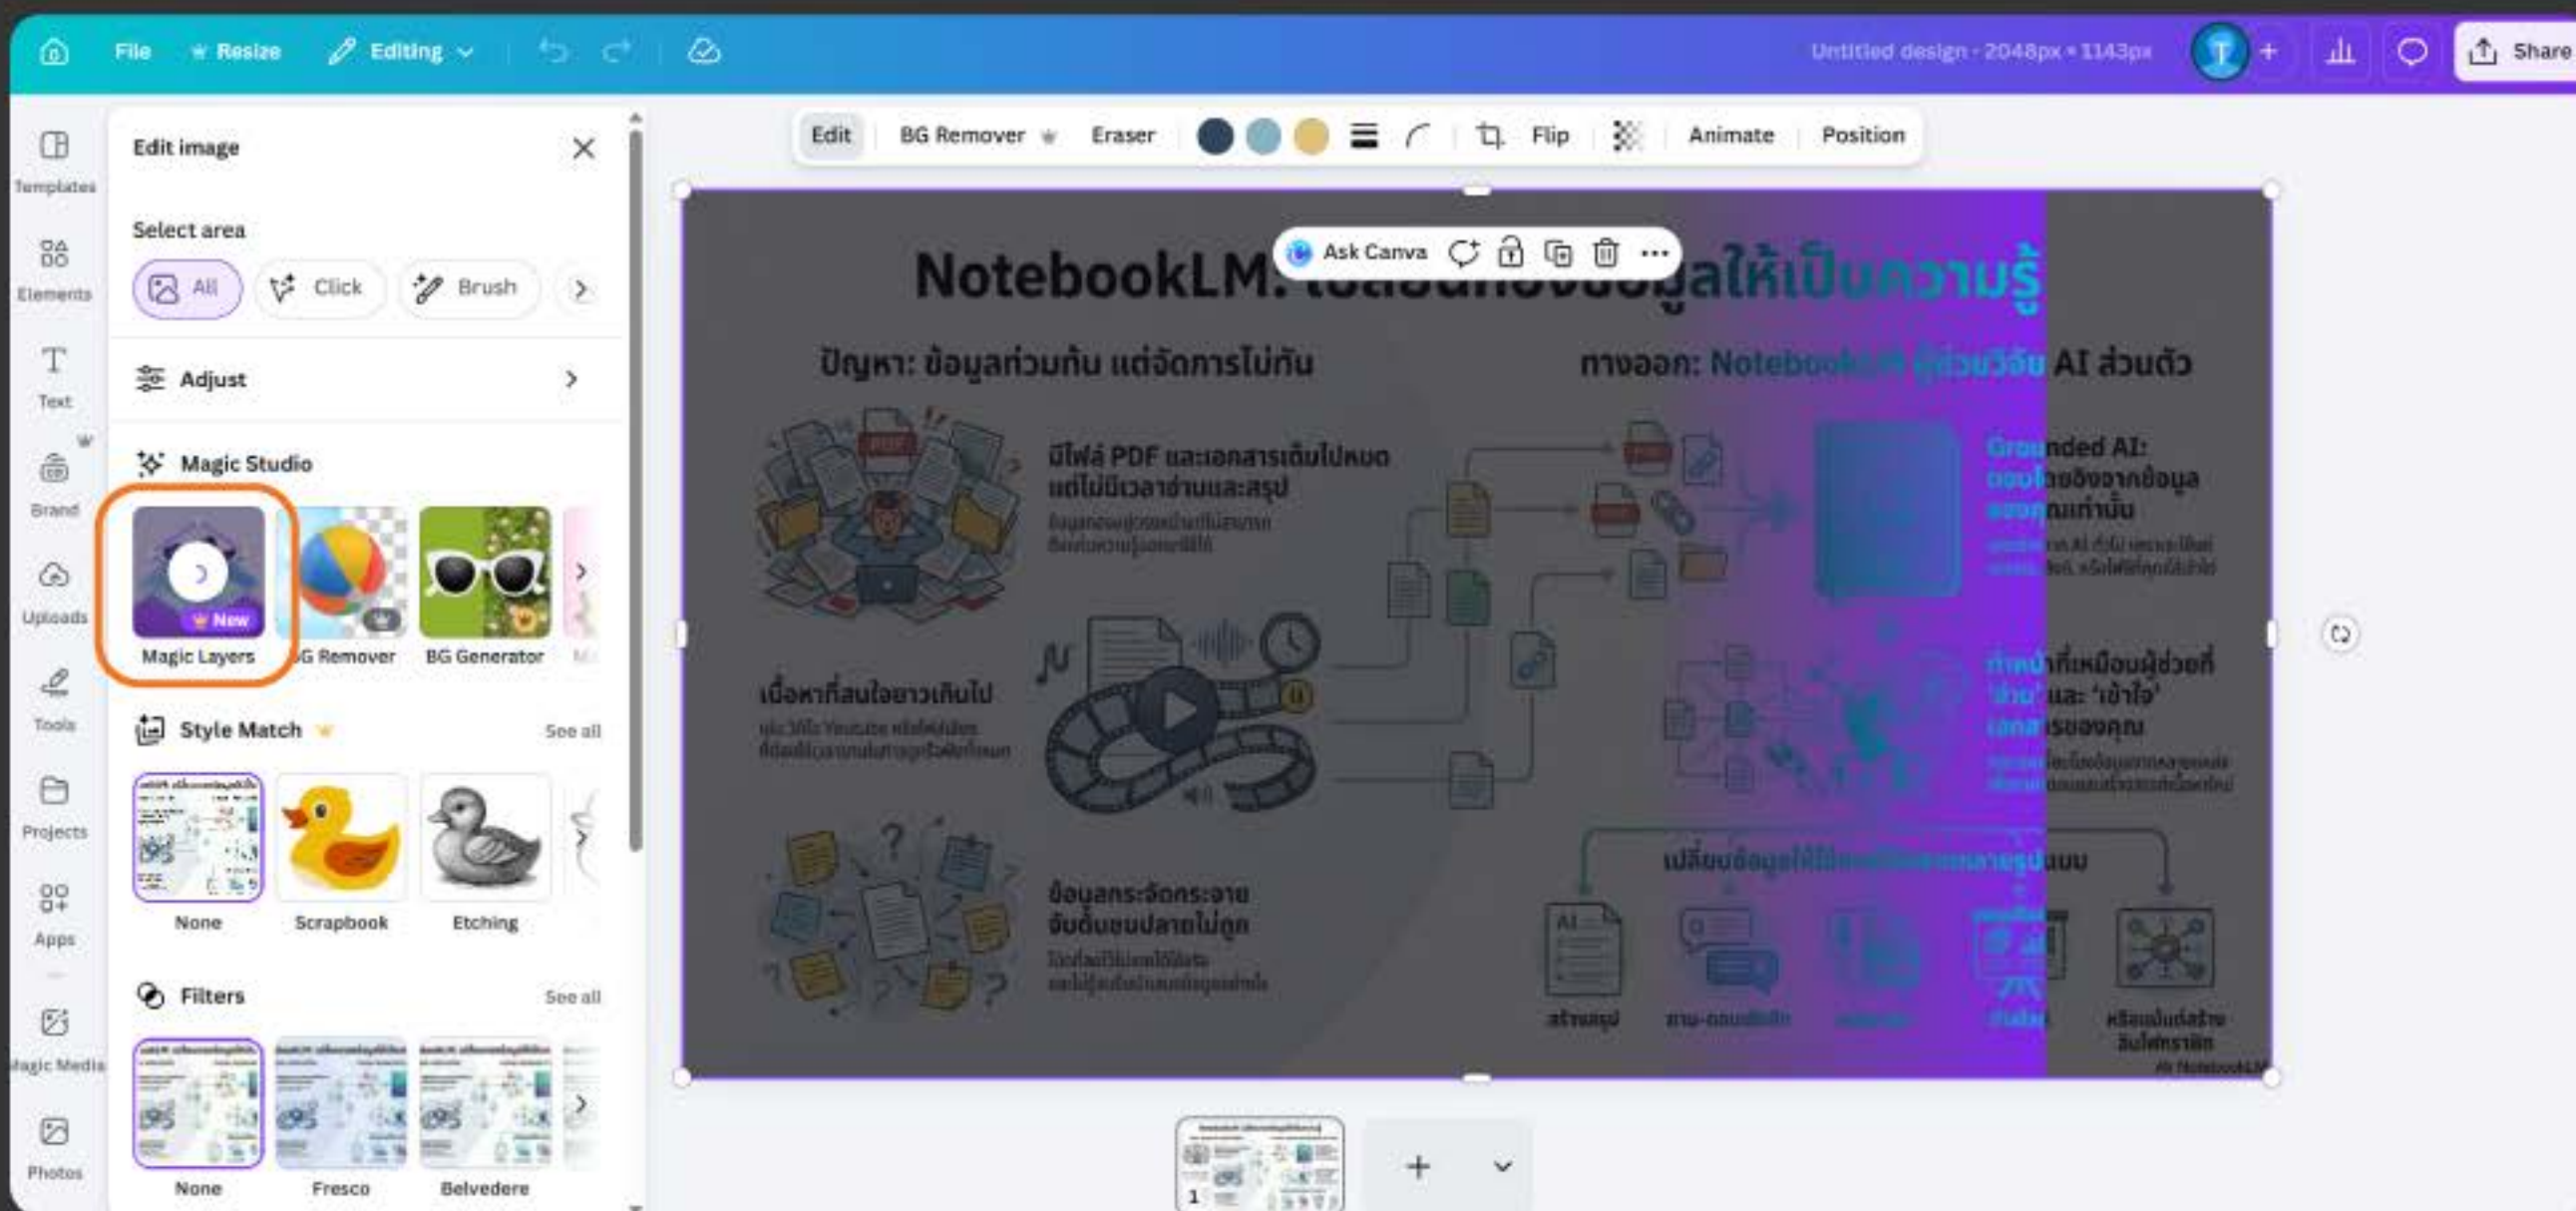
File Resize Editing

Untitled design - 2048px × 1143px

Share

Templates

Elements

Text

Brand

Uploads

Tools

Projects

Apps

Magic Media

Photos

Edit image

Select area

All Click Brush

Adjust

Magic Studio

New

Magic Layers

BG Remover

BG Generator

Style Match

See all

None

Scrapbook

Etching

Filters

See all

None

Fresco

Belvedere

Edit BG Remover Eraser Flip Animate Position

Ask Canva

NotebookLM: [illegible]ข้อมูลให้เป็นความรู้

ปัญหา: ข้อมูลท่วมท้น แต่จัดการไม่ทัน

ทางออก: NotebookLM ผู้ช่วยวิจัย AI ส่วนตัว

มีไฟล์ PDF และเอกสารเต็มไปหมด แต่ไม่มีเวลาอ่านและสรุป

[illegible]

เนื้อหาที่สนใจยาวเกินไป

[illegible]

ข้อมูลกระจัดกระจาย จับต้นชนปลายไม่ถูก

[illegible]

Grounded AI: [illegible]อิงจากข้อมูล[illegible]เท่านั้น

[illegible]

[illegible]ที่เหมือนผู้ช่วยที่ 'อ่าน' และ 'เข้าใจ' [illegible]ของคุณ

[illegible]

เปลี่ยนข้อมูลให้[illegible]รูปแบบ

สร้างสรุป

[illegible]

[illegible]

หรือแม้แต่สร้างอินโฟกราฟิก

AI NotebookLM

1